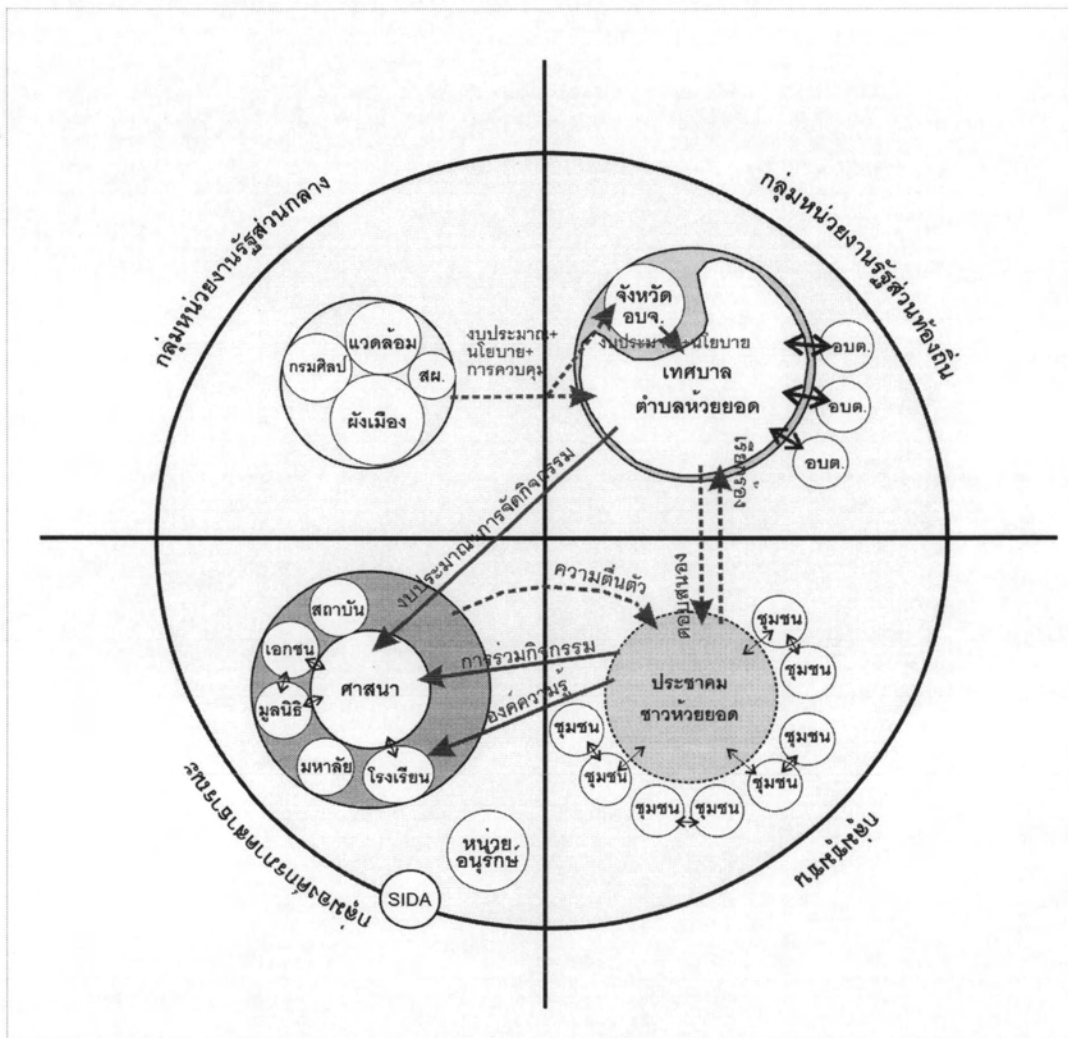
กลุ่มหน่วยงานรัฐส่วนกลาง

กลุ่มหน่วยงานรัฐส่วนท้องถิ่น

แวดล้อม
กรมศิลป์
สผ.
ผังเมือง

งบประมาณ+
นโยบาย+
การควบคุม

จังหวัด
อบจ.
งบประมาณ+นโยบาย
เทศบาล
ตำบลห้วยยอด

อบต.
อบต.
อบต.

ร้องเรียน

งบประมาณ+การจัดกิจกรรม

ความตื่นตัว

ตอบสนอง

สถาบัน
เอกชน
มูลนิธิ
มหาลัย
ศาสนา
โรงเรียน

การร่วมกิจกรรม
องค์ความรู้

ประชาคม
ชาวห้วยยอด

ชุมชน
ชุมชน
ชุมชน
ชุมชน
ชุมชน
ชุมชน
ชุมชน
ชุมชน

หน่วย.
อนุรักษ์

SIDA

กลุ่มองค์กรอิสระ

กลุ่มพลเมือง